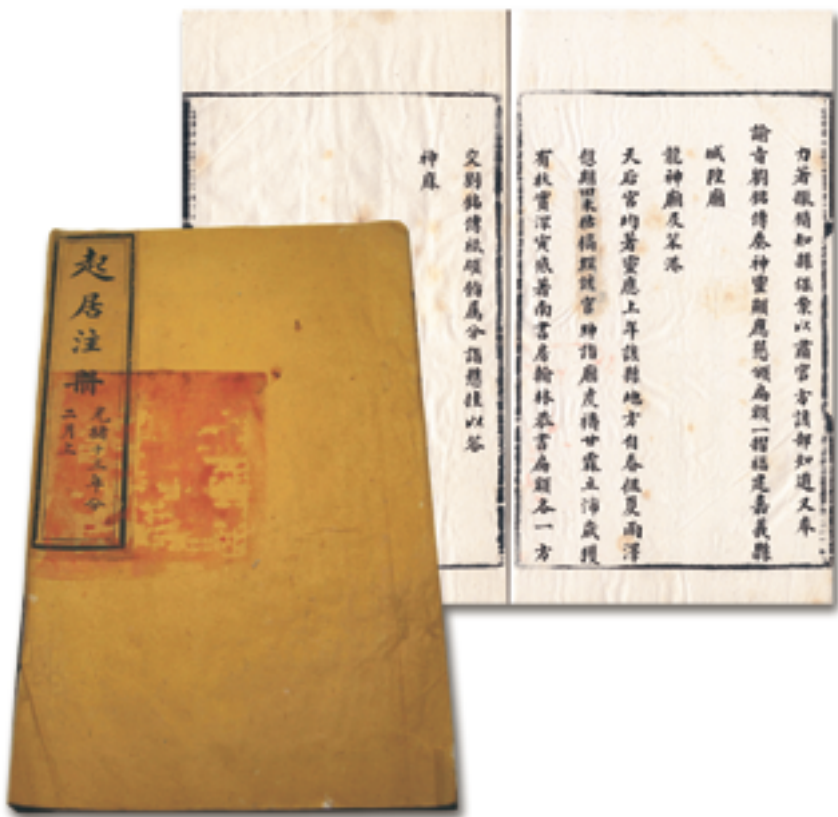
起居注冊
光緒十三年分
二月上

力著撫摺知縣張棨以資官方該部知道文奉
諭旨捐銀修葺神靈顯應懇頒扁額一摺福建嘉義縣
城隍廟
龍神廟及
天后宮均著靈應上年該縣地方自春徂夏雨澤
愆期迭經虔禱甘霖立沛歲稔
有秋實深寅感著南書房翰林恭書扁額各一方
交劉銘傳祗領懸掛以答
神庥